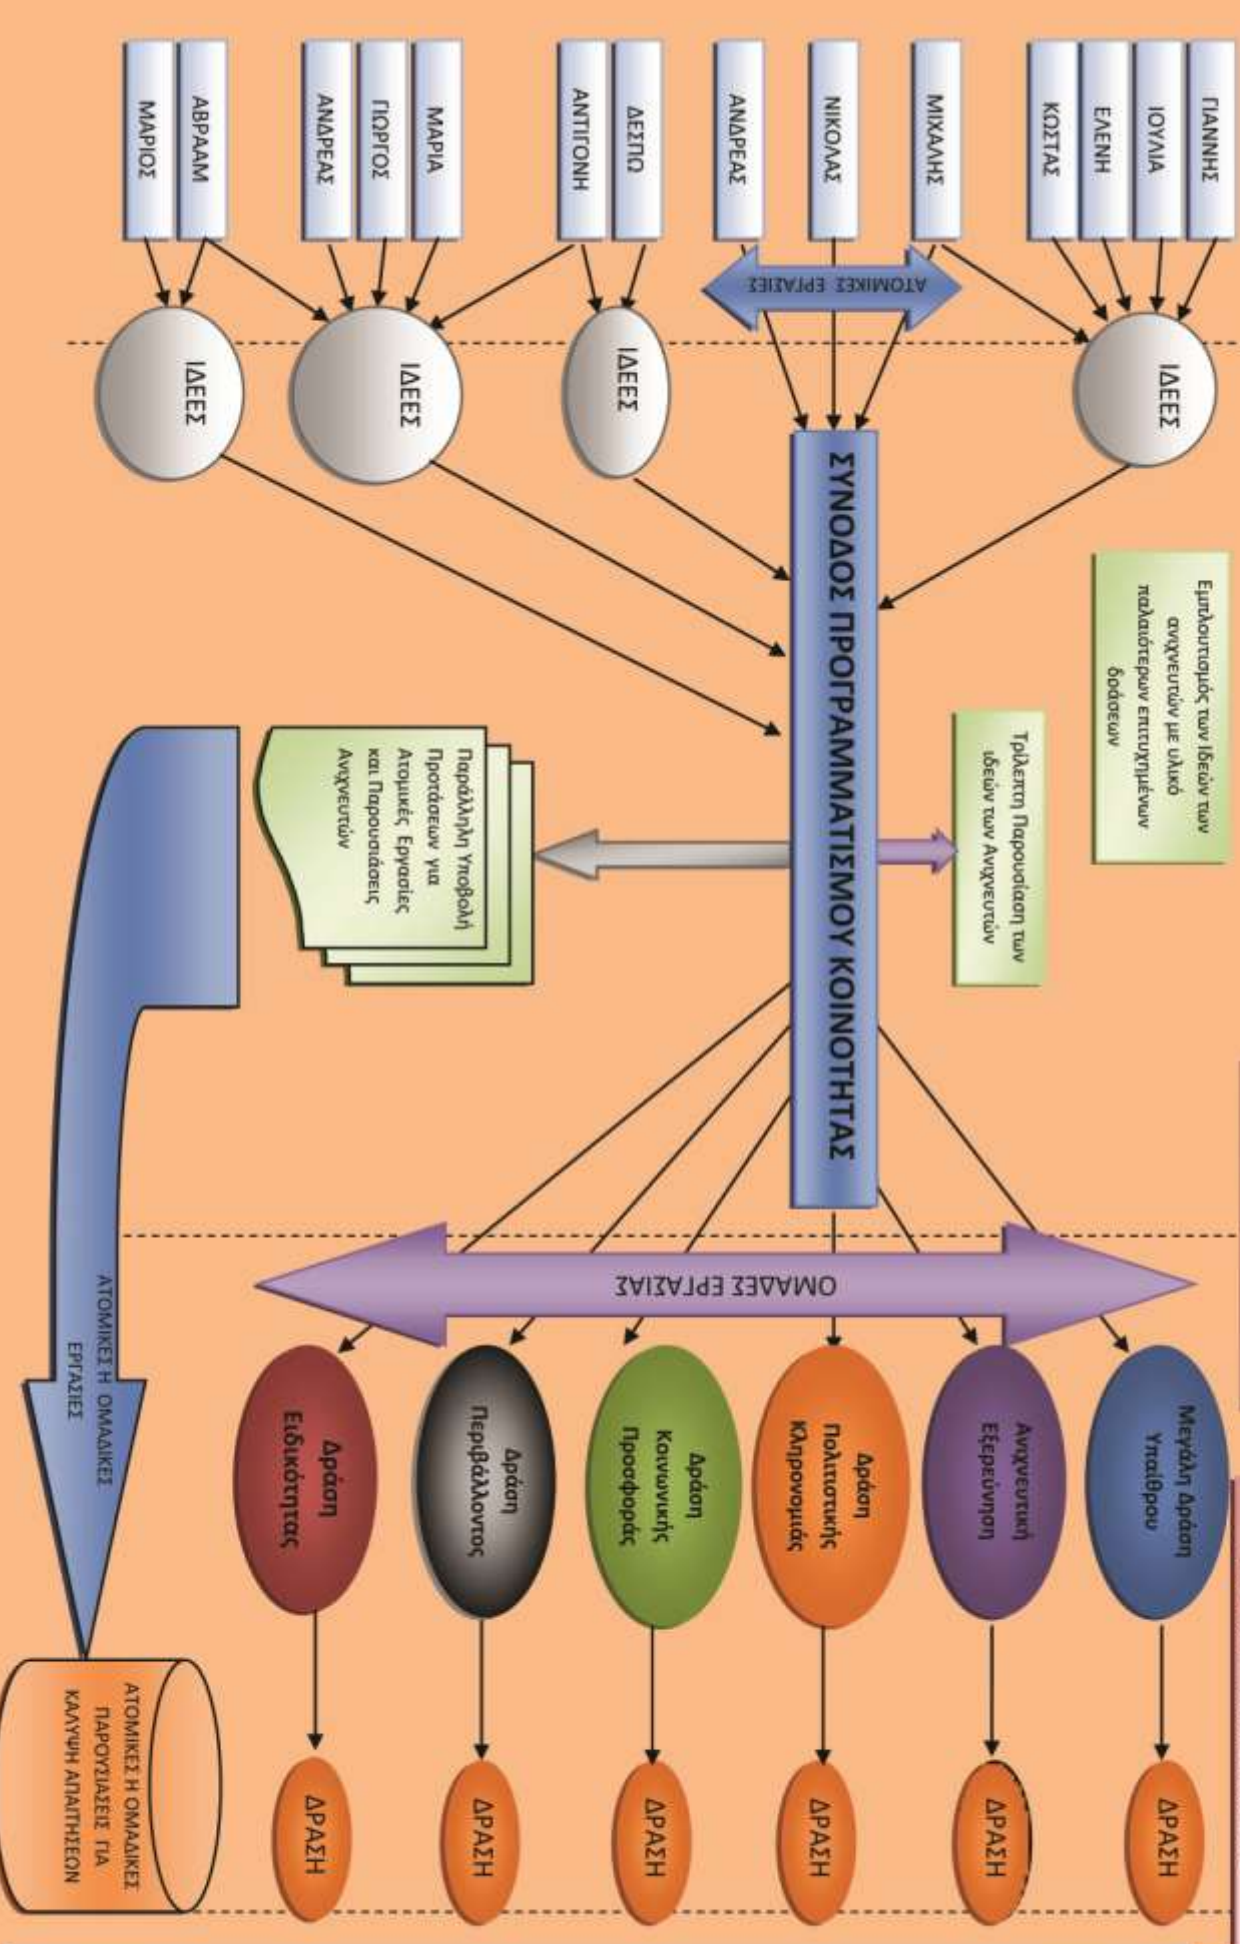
ΓΙΑΝΝΗΣ
ΙΟΥΛΙΑ
ΕΛΕΝΗ
ΚΩΣΤΑΣ
ΜΙΧΑΛΗΣ
ΝΙΚΟΛΑΣ
ΑΝΔΡΕΑΣ
ΔΕΣΠΩ
ΑΝΤΙΓΟΝΗ
ΜΑΡΙΑ
ΓΙΩΡΓΟΣ
ΑΝΔΡΕΑΣ
ΑΒΡΑΑΜ
ΜΑΡΙΟΣ

ΑΤΟΜΙΚΕΣ ΕΡΓΑΣΙΕΣ

ΙΔΕΕΣ
ΙΔΕΕΣ
ΙΔΕΕΣ
ΙΔΕΕΣ

Εμπλουτισμός των Ιδεών των ανιχνευτών με υλικό παλαιότερων επιτυχημένων δράσεων

ΣΥΝΟΔΟΣ ΠΡΟΓΡΑΜΜΑΤΙΣΜΟΥ ΚΟΙΝΟΤΗΤΑΣ

Τρίλεπτη Παρουσίαση των ιδεών των Ανιχνευτών

Παράλληλη Υποβολή Προτάσεων για Ατομικές Εργασίες και Παρουσιάσεις Ανιχνευτών

ΟΜΑΔΕΣ ΕΡΓΑΣΙΑΣ

Μεγάλη Δράση Υπαίθρου
Ανιχνευτική Εξερεύνηση
Δράση Πολιτιστικής Κληρονομιάς
Δράση Κοινωνικής Προσφοράς
Δράση Περιβάλλοντος
Δράση Ειδικότητας

ΔΡΑΣΗ
ΔΡΑΣΗ
ΔΡΑΣΗ
ΔΡΑΣΗ
ΔΡΑΣΗ
ΔΡΑΣΗ

ΑΤΟΜΙΚΕΣ Η ΟΜΑΔΙΚΕΣ ΕΡΓΑΣΙΕΣ

ΑΤΟΜΙΚΕΣ Η ΟΜΑΔΙΚΕΣ ΠΑΡΟΥΣΙΑΣΕΙΣ ΓΙΑ ΚΑΛΥΨΗ ΑΠΑΙΤΗΣΕΩΝ